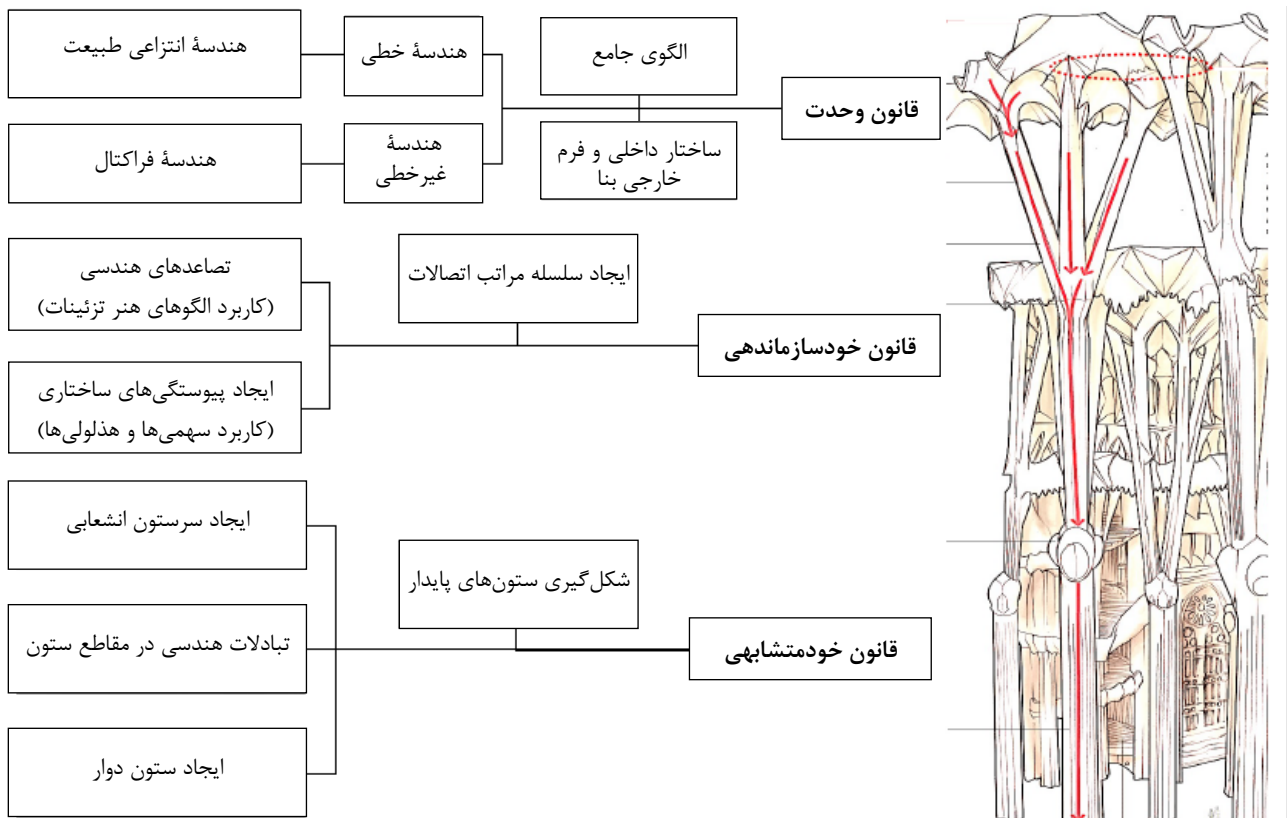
قانون وحدت

الگوی جامع

ساختار داخلی و فرم خارجی بنا

هندسهٔ خطی

هندسهٔ غیرخطی

هندسهٔ انتزاعی طبیعت

هندسهٔ فراکتال

قانون خودسازماندهی

ایجاد سلسله مراتب اتصالات

تصاعدهای هندسی (کاربرد الگوهای هنر تزئینات)

ایجاد پیوستگی‌های ساختاری (کاربرد سهمی‌ها و هذلولی‌ها)

قانون خودمتشابهی

شکل‌گیری ستون‌های پایدار

ایجاد سرستون انشعابی

تبادلات هندسی در مقاطع ستون

ایجاد ستون دوار